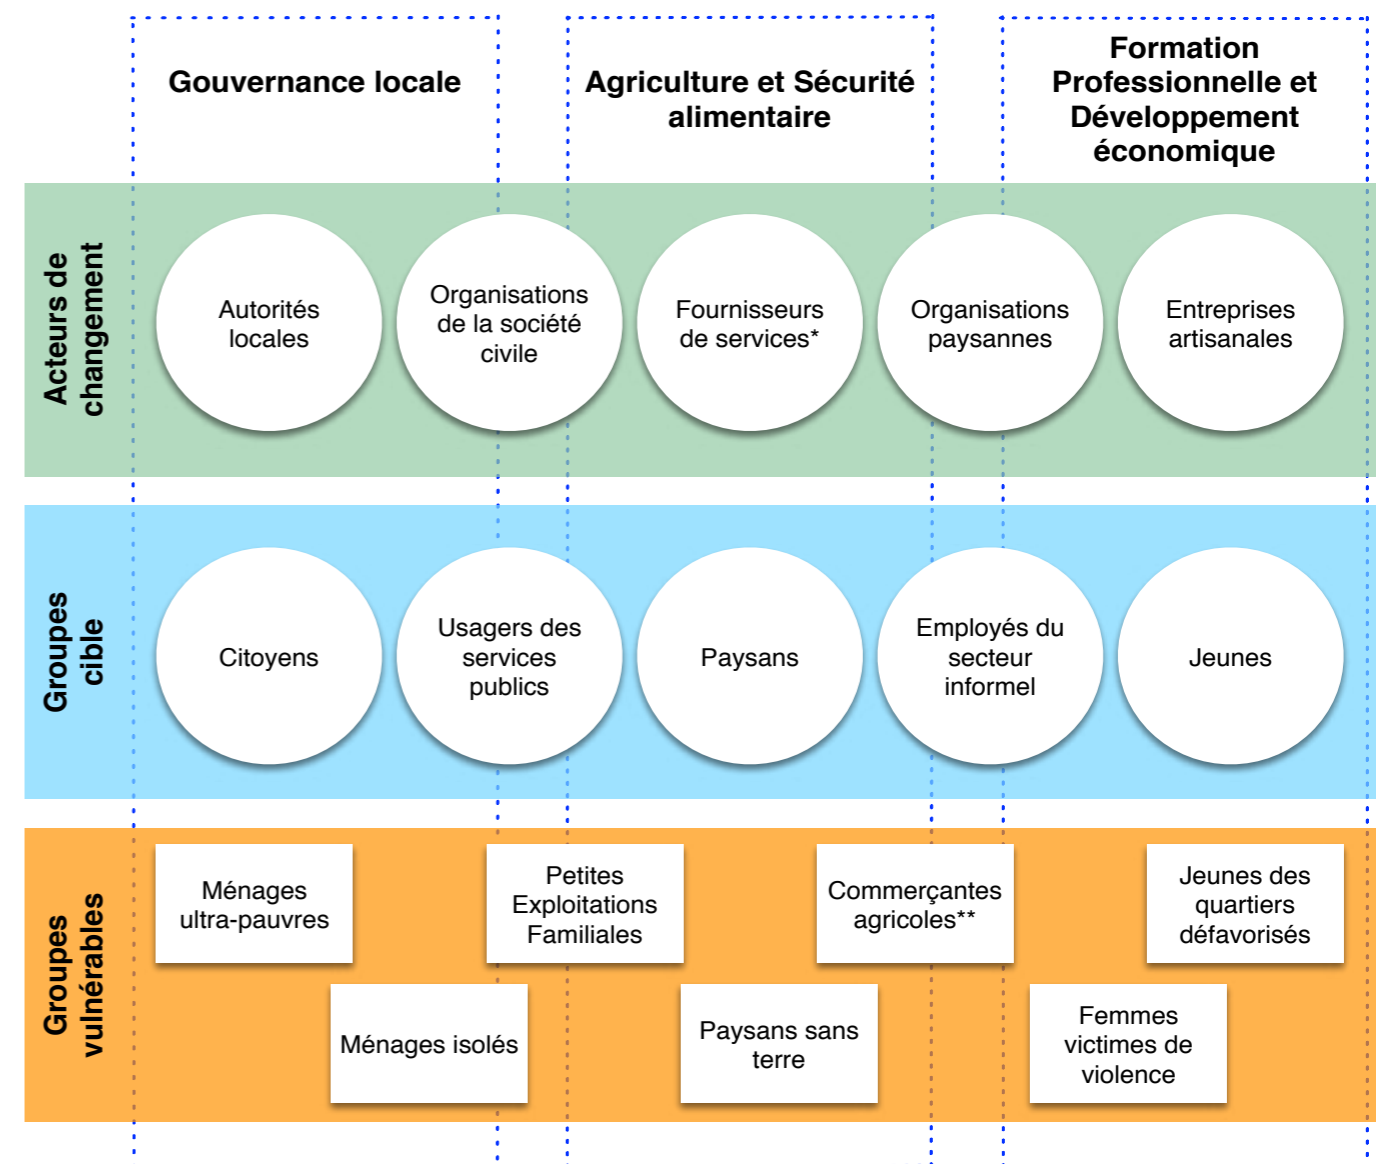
Gouvernance locale

Agriculture et Sécurité alimentaire

Formation Professionnelle et Développement économique

Acteurs de changement

Autorités locales

Organisations de la société civile

Fournisseurs de services*

Organisations paysannes

Entreprises artisanales

Groupes cible

Citoyens

Usagers des services publics

Paysans

Employés du secteur informel

Jeunes

Groupes vulnérables

Ménages ultra-pauvres

Petites Exploitations Familiales

Commerçantes agricoles**

Jeunes des quartiers défavorisés

Ménages isolés

Paysans sans terre

Femmes victimes de violence